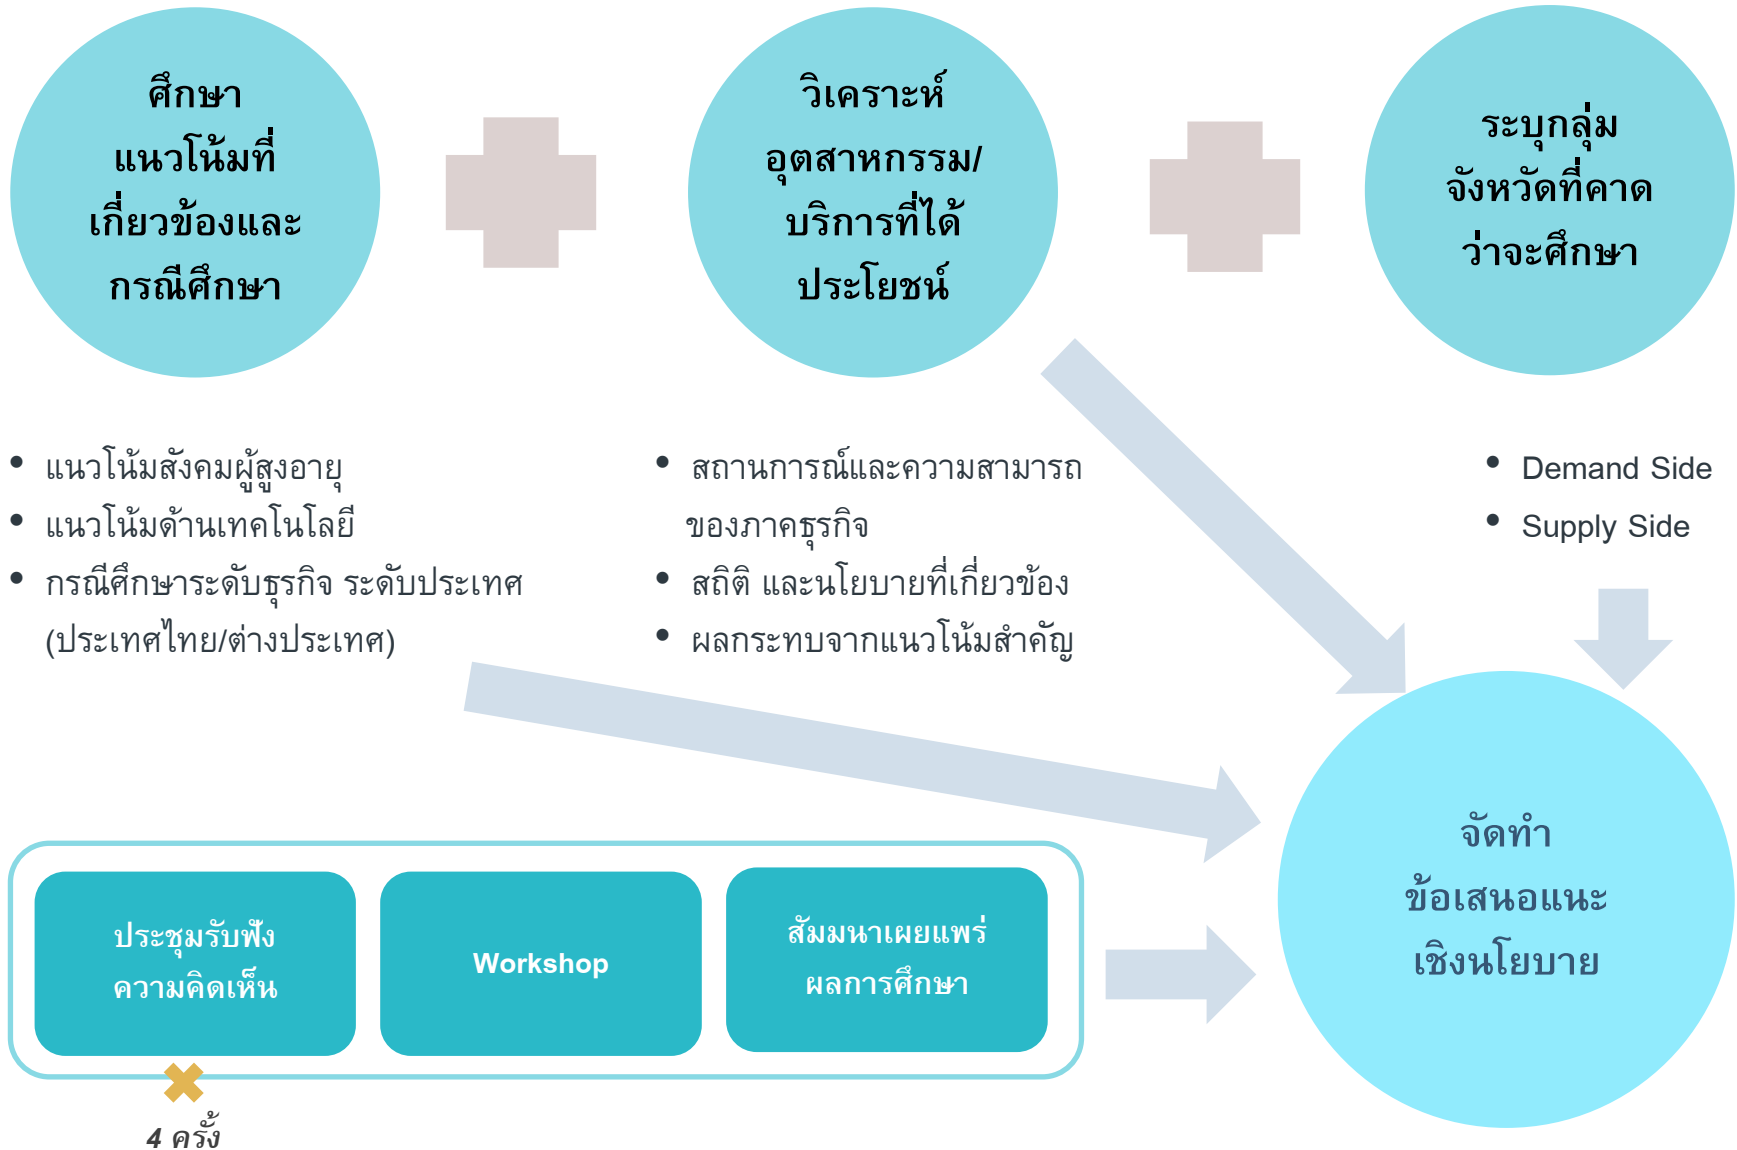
ศึกษาแนวโน้มที่เกี่ยวข้องและกรณีศึกษา

วิเคราะห์อุตสาหกรรม/บริการที่ได้ประโยชน์

ระบุกลุ่มจังหวัดที่คาดว่าจะศึกษา

• แนวโน้มสังคมผู้สูงอายุ
• แนวโน้มด้านเทคโนโลยี
• กรณีศึกษาระดับธุรกิจ ระดับประเทศ (ประเทศไทย/ต่างประเทศ)

• สถานการณ์และความสามารถของภาคธุรกิจ
• สถิติ และนโยบายที่เกี่ยวข้อง
• ผลกระทบจากแนวโน้มสำคัญ

• Demand Side
• Supply Side

ประชุมรับฟังความคิดเห็น

Workshop

สัมมนาเผยแพร่ผลการศึกษา

4 ครั้ง

จัดทำข้อเสนอแนะเชิงนโยบาย